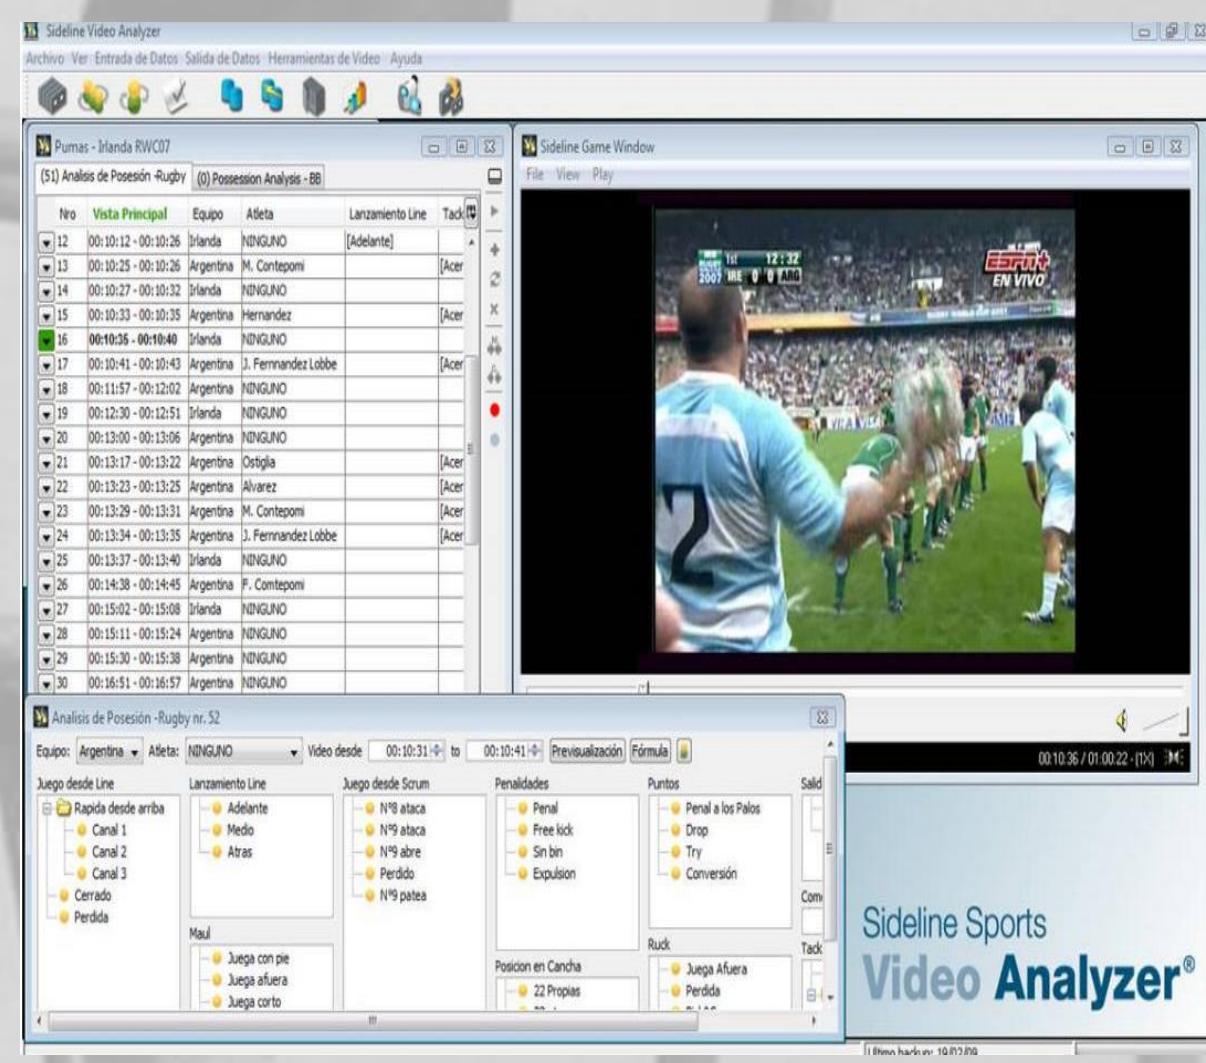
Sideline Video Analyzer

Archivo Ver Entrada de Datos Salida de Datos Herramientas de Video Ayuda

Pumas - Irlanda RWC07

(51) Analisis de Posesión -Rugby (0) Possession Analysis - BB

| Nro | Vista Principal | Equipo | Atleta | Lanzamiento Line | Tack |
|---|---|---|---|---|---|
| 12 | 00:10:12 - 00:10:26 | Irlanda | NINGUNO | [Adelante] | |
| 13 | 00:10:25 - 00:10:26 | Argentina | M. Contepomi | | [Acer |
| 14 | 00:10:27 - 00:10:32 | Irlanda | NINGUNO | | |
| 15 | 00:10:33 - 00:10:35 | Argentina | Hernandez | | [Acer |
| 16 | 00:10:35 - 00:10:40 | Irlanda | NINGUNO | | |
| 17 | 00:10:41 - 00:10:43 | Argentina | J. Fernnandez Lobbe | | [Acer |
| 18 | 00:11:57 - 00:12:02 | Argentina | NINGUNO | | |
| 19 | 00:12:30 - 00:12:51 | Irlanda | NINGUNO | | |
| 20 | 00:13:00 - 00:13:06 | Argentina | NINGUNO | | |
| 21 | 00:13:17 - 00:13:22 | Argentina | Ostiglia | | [Acer |
| 22 | 00:13:23 - 00:13:25 | Argentina | Alvarez | | [Acer |
| 23 | 00:13:29 - 00:13:31 | Argentina | M. Contepomi | | [Acer |
| 24 | 00:13:34 - 00:13:35 | Argentina | J. Fernnandez Lobbe | | [Acer |
| 25 | 00:13:37 - 00:13:40 | Irlanda | NINGUNO | | |
| 26 | 00:14:38 - 00:14:45 | Argentina | F. Contepomi | | |
| 27 | 00:15:02 - 00:15:08 | Irlanda | NINGUNO | | |
| 28 | 00:15:11 - 00:15:24 | Argentina | NINGUNO | | |
| 29 | 00:15:30 - 00:15:38 | Argentina | NINGUNO | | |
| 30 | 00:16:51 - 00:16:57 | Argentina | NINGUNO | | |

Sideline Game Window

File View Play

2007 1st 12:32 IRE 0 0 ARG

ESPN+ EN VIVO

00:10:36 / 01:00:22 - (1X)

Analisis de Posesión -Rugby nr. 52

Equipo: Argentina Atleta: NINGUNO Video desde 00:10:31 to 00:10:41 Previsualización Fórmula

Juego desde Line
Rapida desde arriba
Canal 1
Canal 2
Canal 3
Cerrado
Perdida

Lanzamiento Line
Adelante
Medio
Atras

Maul
Juega con pie
Juega afuera
Juega corto

Juego desde Scrum
Nº8 ataca
Nº9 ataca
Nº9 abre
Perdido
Nº9 patea

Penalidades
Penal
Free kick
Sin bin
Expulsion

Posicion en Cancha
22 Propias

Puntos
Penal a los Palos
Drop
Try
Conversión

Ruck
Juega Afuera
Perdida

Salid

Com

Tack

Sideline Sports
Video Analyzer®

Ultimo backup: 19/02/09